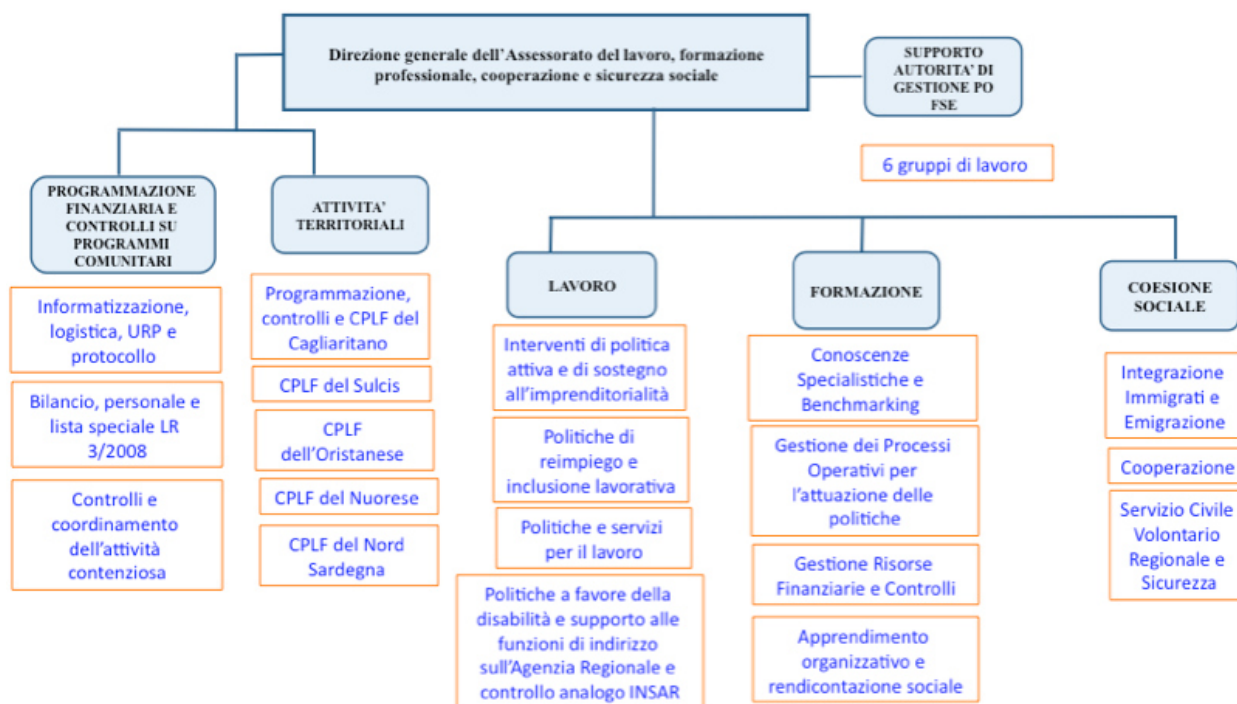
Direzione generale dell'Assessorato del lavoro, formazione professionale, cooperazione e sicurezza sociale

SUPPORTO AUTORITA' DI GESTIONE PO FSE

6 gruppi di lavoro

PROGRAMMAZIONE FINANZIARIA E CONTROLLI SU PROGRAMMI COMUNITARI

Informatizzazione, logistica, URP e protocollo

Bilancio, personale e lista speciale LR 3/2008

Controlli e coordinamento dell'attività contenziosa

ATTIVITA' TERRITORIALI

Programmazione, controlli e CPLF del Cagliaritano

CPLF del Sulcis

CPLF dell'Oristanese

CPLF del Nuorese

CPLF del Nord Sardegna

LAVORO

Interventi di politica attiva e di sostegno all'imprenditorialità

Politiche di reimpiego e inclusione lavorativa

Politiche e servizi per il lavoro

Politiche a favore della disabilità e supporto alle funzioni di indirizzo sull'Agenzia Regionale e controllo analogo INSAR

FORMAZIONE

Conoscenze Specialistiche e Benchmarking

Gestione dei Processi Operativi per l'attuazione delle politiche

Gestione Risorse Finanziarie e Controlli

Apprendimento organizzativo e rendicontazione sociale

COESIONE SOCIALE

Integrazione Immigrati e Emigrazione

Cooperazione

Servizio Civile Volontario Regionale e Sicurezza